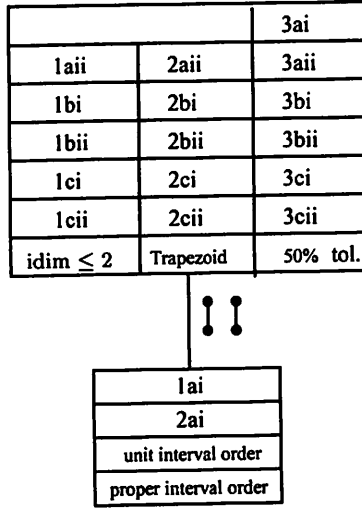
| | | 3ai |
|---|---|---|
| 1aii | 2aii | 3aii |
| 1bi | 2bi | 3bi |
| 1bii | 2bii | 3bii |
| 1ci | 2ci | 3ci |
| 1cii | 2cii | 3cii |
| idim $\leq 2$ | Trapezoid | 50% tol. |

| 1ai |
|---|
| 2ai |
| unit interval order |
| proper interval order |